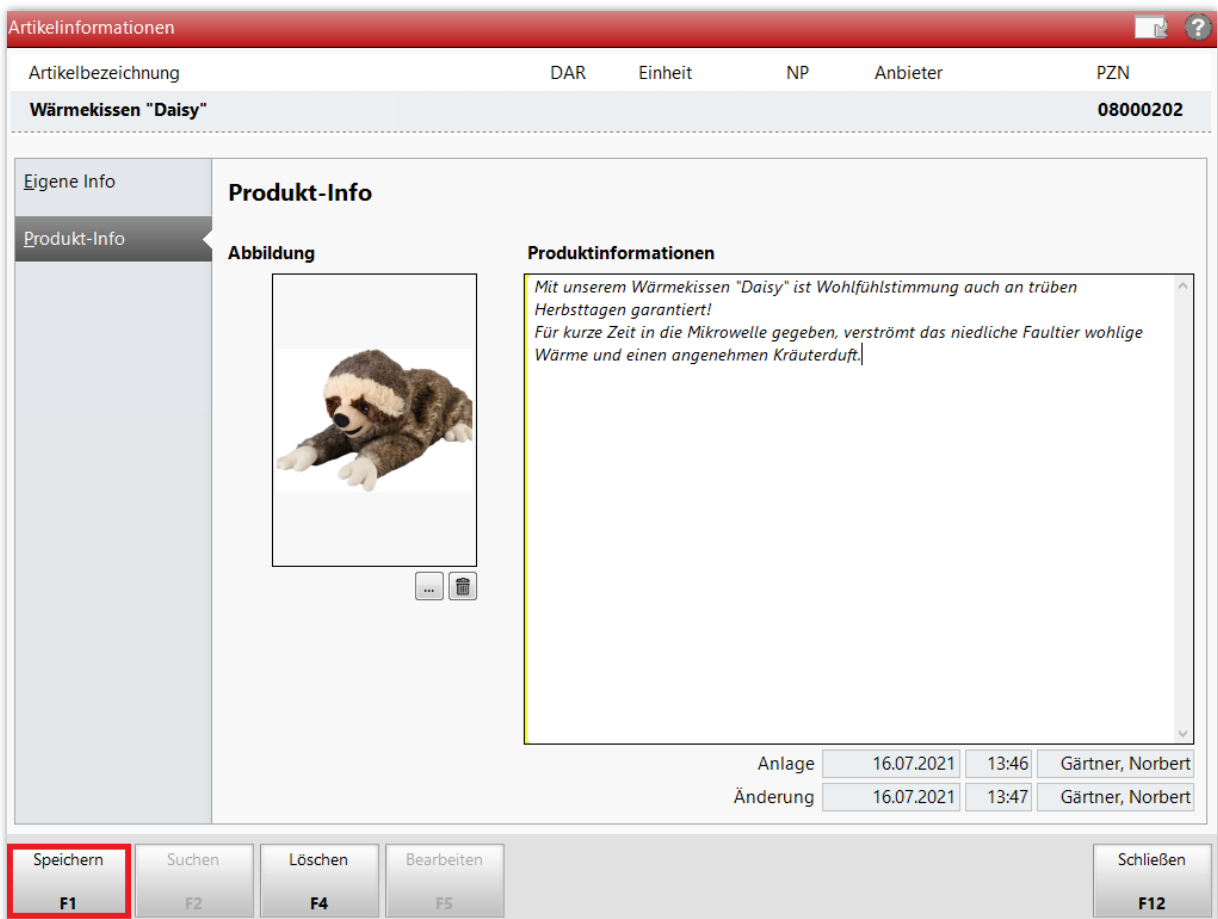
Artikelinformationen

| Artikelbezeichnung | DAR | Einheit | NP | Anbieter | PZN |
|---|---|---|---|---|---|
| Wärmekissen "Daisy" | | | | | 08000202 |

Eigene Info

Produkt-Info

Produkt-Info

Abbildung

...

Produktinformationen

Mit unserem Wärmekissen "Daisy" ist Wohlfühlstimmung auch an trüben Herbsttagen garantiert!
Für kurze Zeit in die Mikrowelle gegeben, verströmt das niedliche Faultier wohlige Wärme und einen angenehmen Kräuterduft.

| | | | |
|---|---|---|---|
| Anlage | 16.07.2021 | 13:46 | Gärtner, Norbert |
| Änderung | 16.07.2021 | 13:47 | Gärtner, Norbert |

Speichern F1

Suchen F2

Löschen F4

Bearbeiten F5

Schließen F12